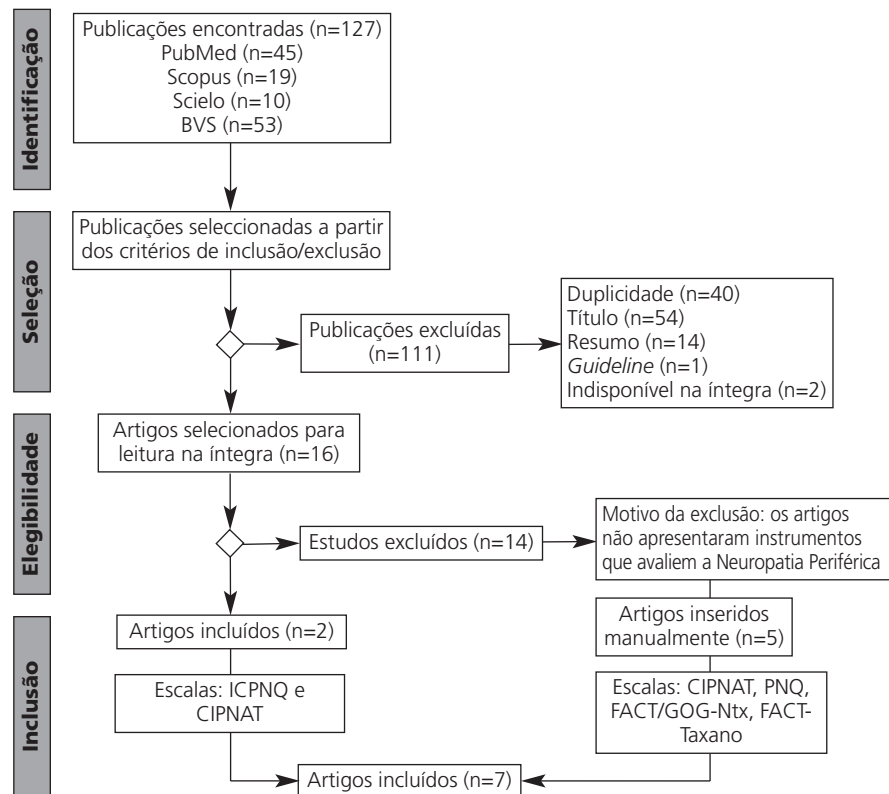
Identificação

Publicações encontradas (n=127)
PubMed (n=45)
Scopus (n=19)
Scielo (n=10)
BVS (n=53)

Seleção

Publicações seleccionadas a partir dos critérios de inclusão/exclusão

Publicações excluídas (n=111)

Duplicidade (n=40)
Título (n=54)
Resumo (n=14)
Guideline (n=1)
Indisponível na íntegra (n=2)

Elegibilidade

Artigos selecionados para leitura na íntegra (n=16)

Estudos excluídos (n=14)

Motivo da exclusão: os artigos não apresentaram instrumentos que avaliem a Neuropatia Periférica

Inclusão

Artigos incluídos (n=2)

Artigos inseridos manualmente (n=5)

Escalas: ICPNQ e CIPNAT

Escalas: CIPNAT, PNQ, FACT/GOG-Ntx, FACT-Taxano

Artigos incluídos (n=7)